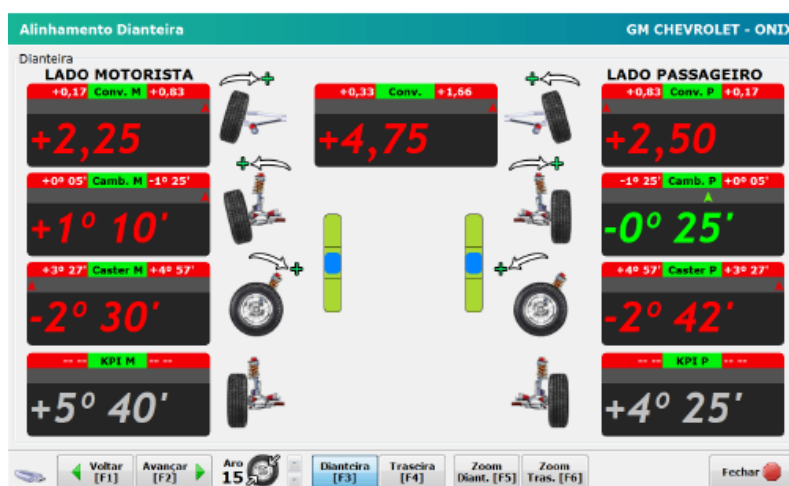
Alinhamento Dianteira

GM CHEVROLET - ONIX

Dianteira

LADO MOTORISTA

+0,17 Conv. M +0,83

+2,25

+0,33 Conv. +1,66

+4,75

LADO PASSAGEIRO

+0,83 Conv. P +0,17

+2,50

+0º 05' Camb. M -1º 25'

+1º 10'

-1º 25' Camb. P +0º 05'

-0º 25'

+3º 27' Caster M +4º 57'

-2º 30'

+4º 57' Caster P +3º 27'

-2º 42'

-- -- KPI M -- --

+5º 40'

-- -- KPI P -- --

+4º 25'

Voltar [F1]

Avançar [F2]

Aro 15

Dianteira [F3]

Traseira [F4]

Zoom Diant. [F5]

Zoom Tras. [F6]

Fechar